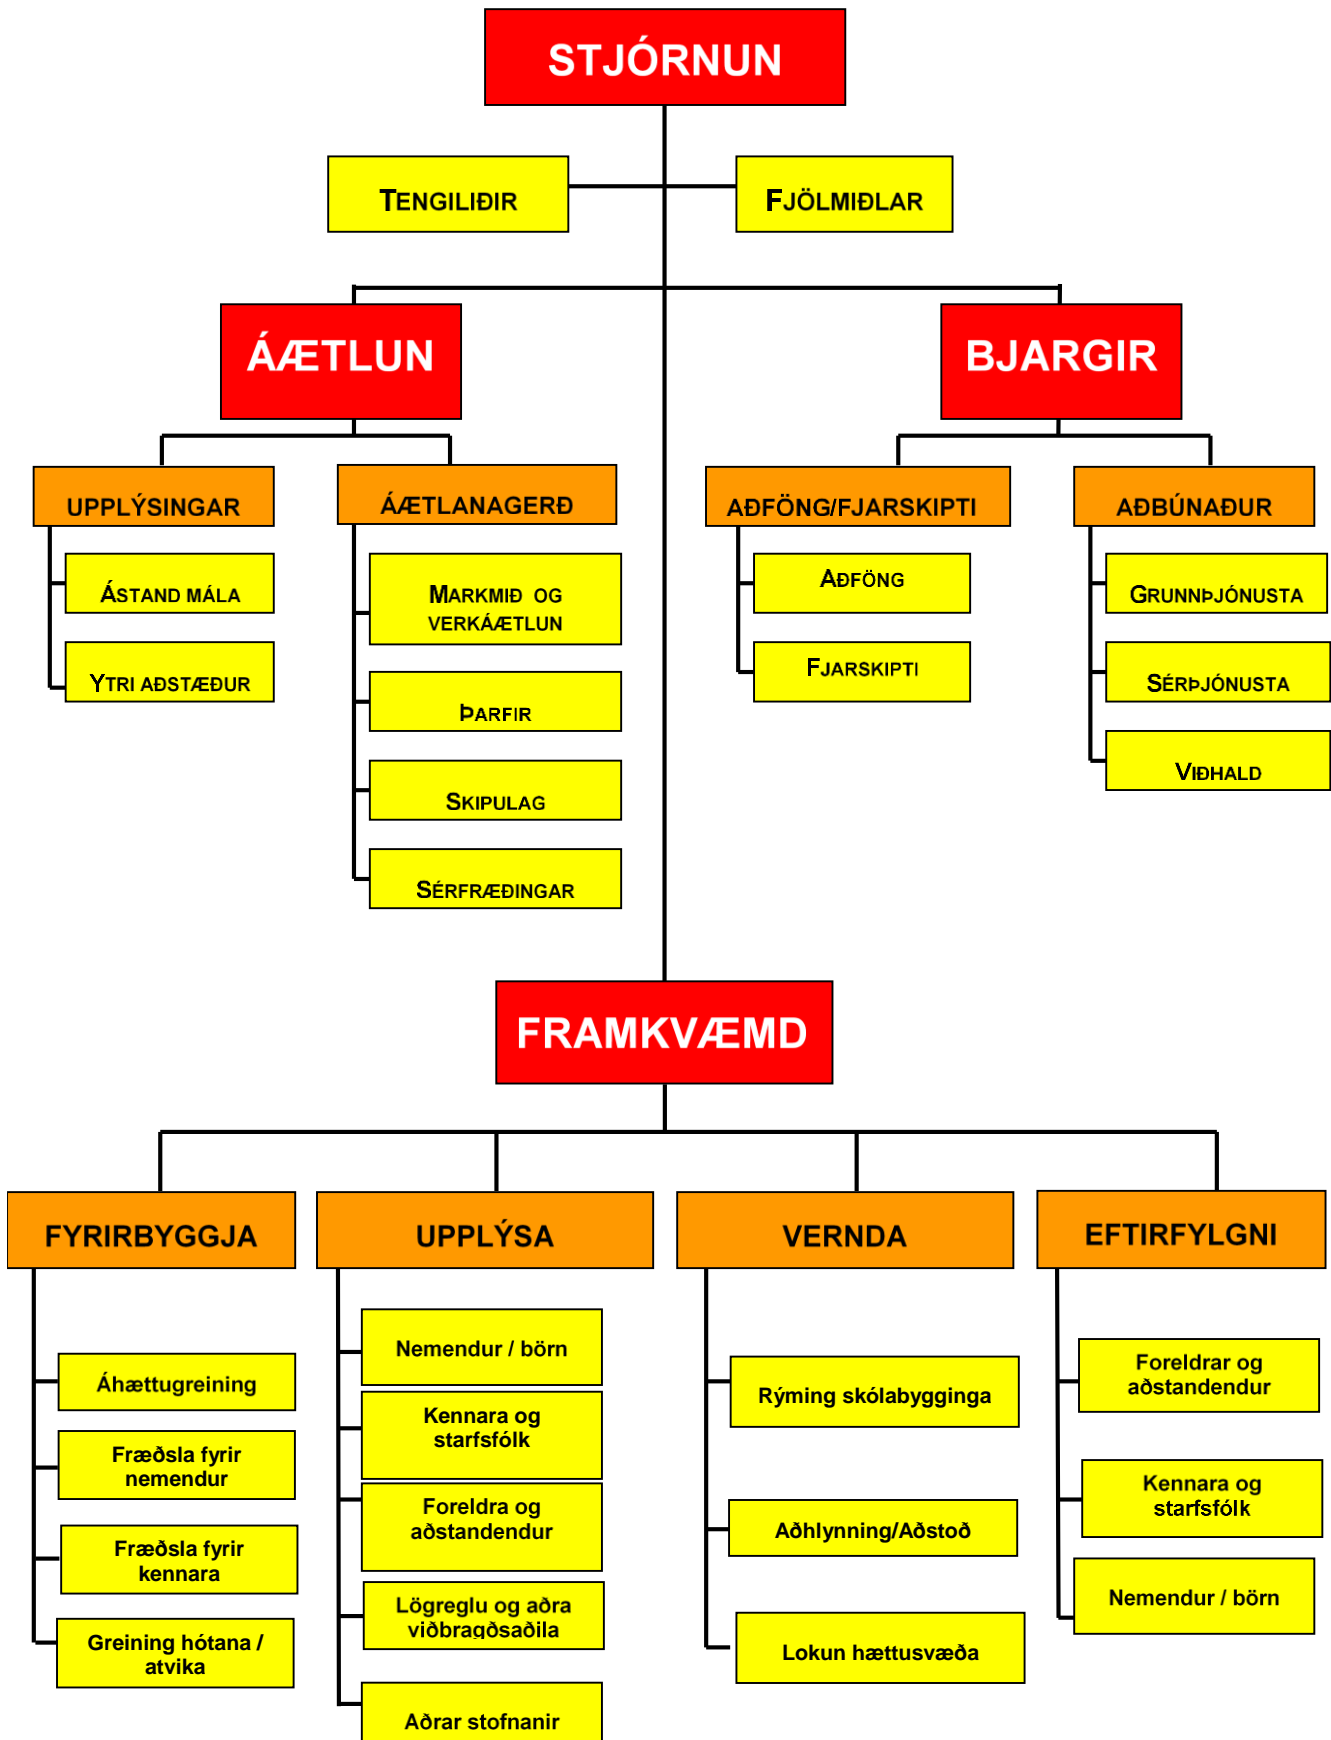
STJÓRNUN

TENGILIÐIR

FJÖLMIÐLAR

ÁÆTLUN

BJARGIR

UPPLÝSINGAR

ÁSTAND MÁLA

YTRI AÐSTÆÐUR

ÁÆTLANAGERÐ

MARKMIÐ OG VERKÁÆTLUN

ÞARFIR

SKIPULAG

SÉRFRÆÐINGAR

AÐFÖNG/FJARSKIPTI

AÐFÖNG

FJARSKIPTI

AÐBÚNAÐUR

GRUNNÞJÓNUSTA

SÉRÞJÓNUSTA

VIÐHALD

FRAMKVÆMD

FYRIRBYGGJA

Áhættugreining

Fræðsla fyrir nemendur

Fræðsla fyrir kennara

Greining hótana / atvika

UPPLÝSA

Nemendur / börn

Kennara og starfsfólk

Foreldra og aðstandendur

Lögreglu og aðra viðbragðsaðila

Aðrar stofnanir

VERNDA

Rýming skólabygginga

Aðhlynning/Aðstoð

Lokun hættusvæða

EFTIRFYLGNI

Foreldrar og aðstandendur

Kennara og starfsfólk

Nemendur / börn